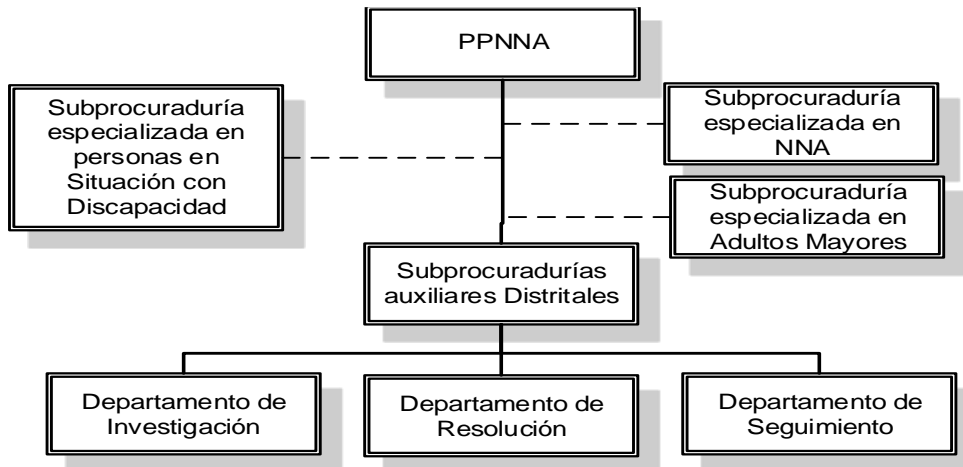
PPNNA

Subprocuraduría especializada en personas en Situación con Discapacidad

Subprocuraduría especializada en NNA

Subprocuraduría especializada en Adultos Mayores

Subprocuradurías auxiliares Distritales

Departamento de Investigación

Departamento de Resolución

Departamento de Seguimiento